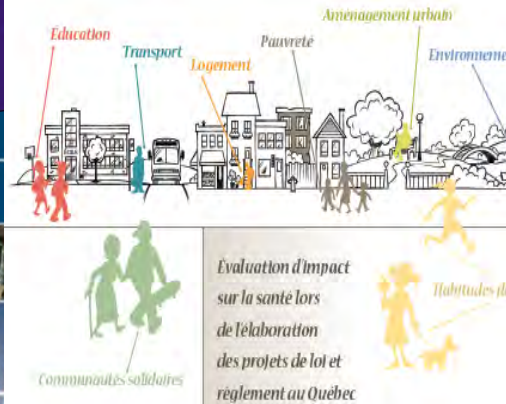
Éducation

Transport

Logement

Pauvreté

Aménagement urbain

Environneme

Évaluation d'impact sur la santé lors de l'élaboration des projets de loi et règlement au Québec

Habitudes d

Communautés solidaires